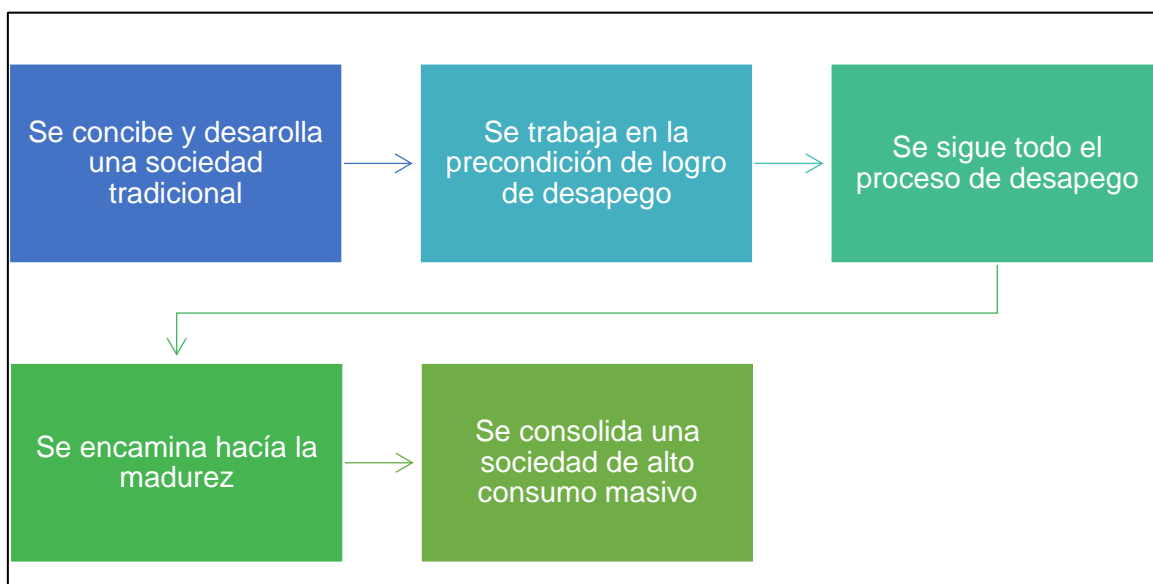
Se concibe y desarolla una sociedad tradicional

Se trabaja en la precondición de logro de desapego

Se sigue todo el proceso de desapego

Se encamina hacía la madurez

Se consolida una sociedad de alto consumo masivo